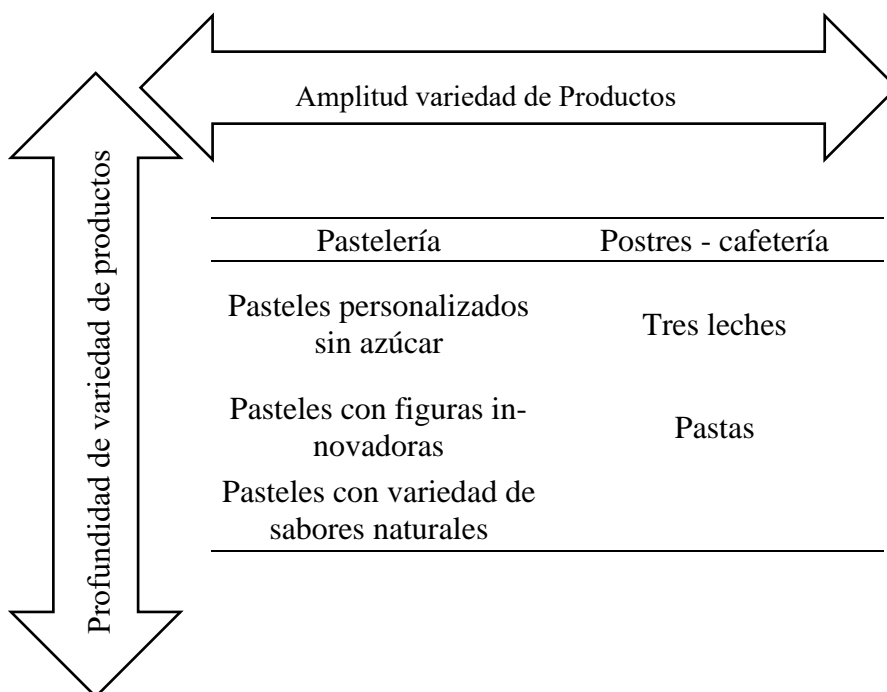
Amplitud variedad de Productos

Profundidad de variedad de productos

| Pastelería | Postres - cafetería |
|---|---|
| Pasteles personalizados sin azúcar | Tres leches |
| Pasteles con figuras innovadoras | Pastas |
| Pasteles con variedad de sabores naturales | |